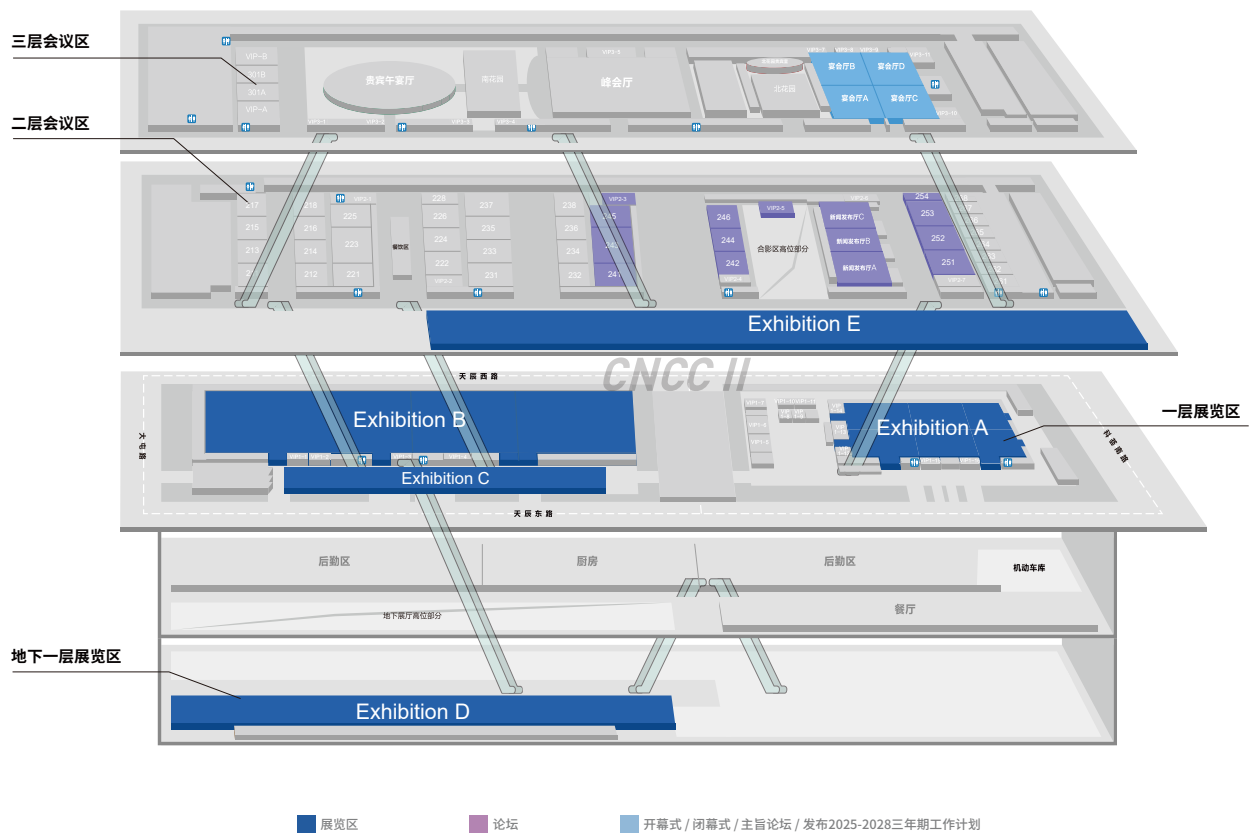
三层会议区

二层会议区

VIP-B
301B
301A
VIP-A
贵宾午宴厅
南花园
峰会厅
北花园
宴会厅B
宴会厅D
宴会厅A
宴会厅C
VIP3-1
VIP3-2
VIP3-3
VIP3-4
VIP3-6
VIP3-10
VIP3-11

217
215
213
218
216
214
212
225
223
221
餐饮区
228
226
224
222
237
235
233
231
238
236
234
232
245
243
241
VIP2-3
246
244
242
VIP2-5
合影区高位部分
新闻发布厅C
新闻发布厅B
新闻发布厅A
254
253
252
251
VIP2-7

Exhibition E

CNCC II

天辰西路
天辰东路
大屯路
科荟南路

Exhibition B
Exhibition C
Exhibition A

一层展览区

VIP1-2
VIP1-3
VIP1-1

后勤区
厨房
后勤区
机动车库
地下展厅高位部分
餐厅

地下一层展览区

Exhibition D

展览区
论坛
开幕式 / 闭幕式 / 主旨论坛 / 发布2025-2028三年期工作计划